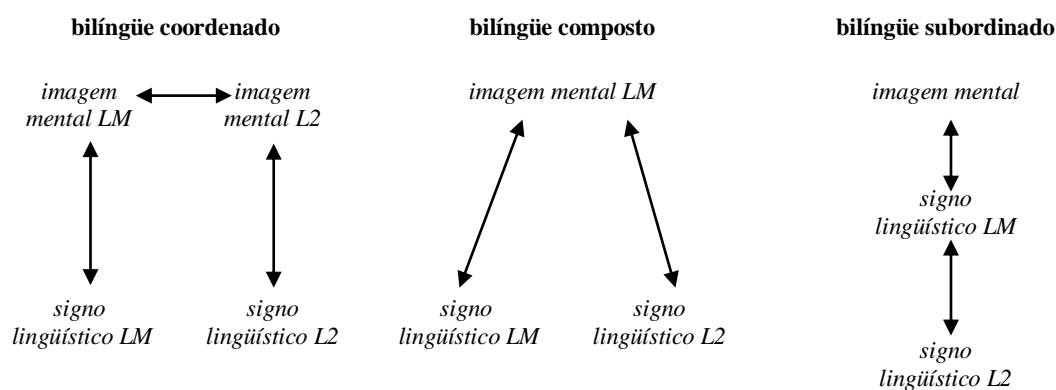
**bilíngüe coordenado**

*imagem mental LM*

*imagem mental L2*

*signo lingüístico LM*

*signo lingüístico L2*

**bilíngüe composto**

*imagem mental LM*

*signo lingüístico LM*

*signo lingüístico L2*

**bilíngüe subordinado**

*imagem mental*

*signo lingüístico LM*

*signo lingüístico L2*